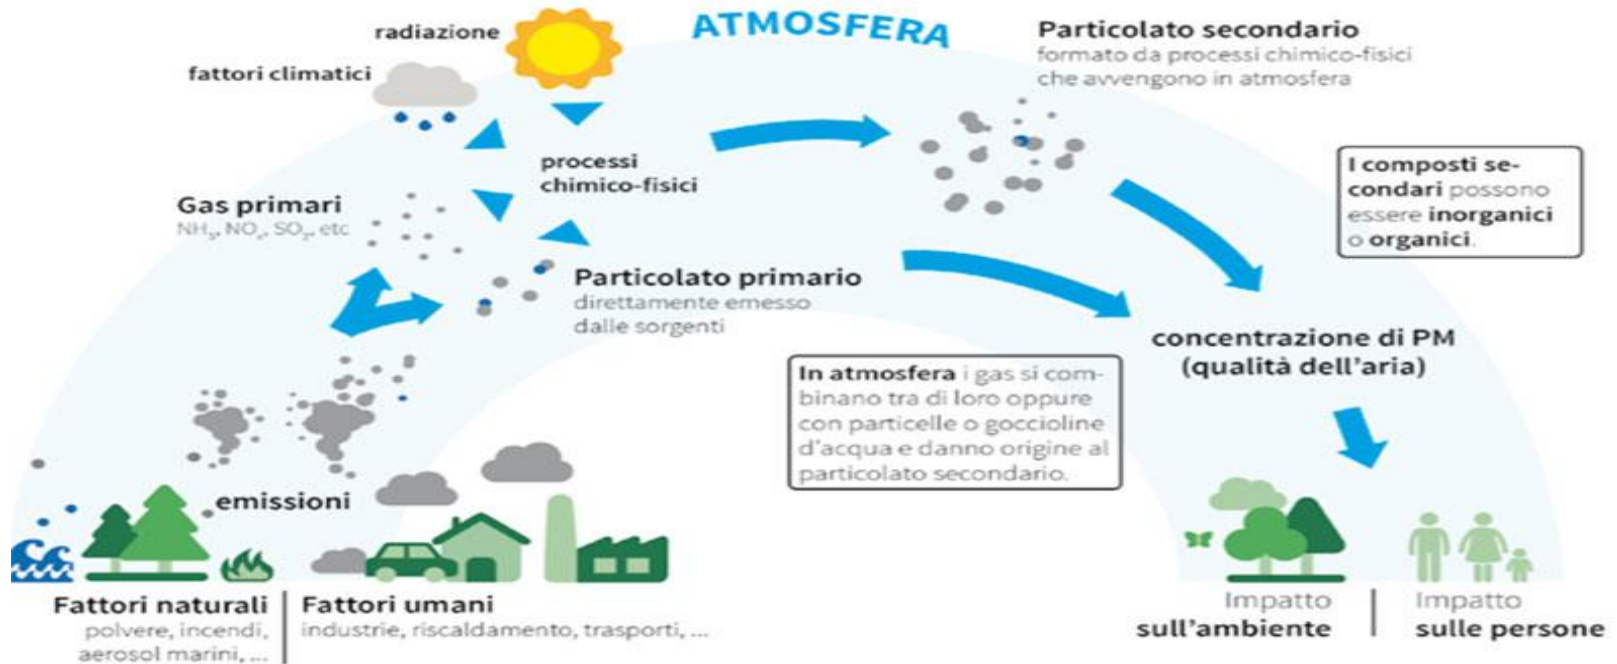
ATMOSFERA

radiazione

fattori climatici

Particolato secondario
formato da processi chimico-fisici che avvengono in atmosfera

processi chimico-fisici

Gas primari
$NH_3$, $NO_x$, $SO_2$, etc

I composti secondari possono essere inorganici o organici.

Particolato primario
direttamente emesso dalle sorgenti

concentrazione di PM
(qualità dell'aria)

In atmosfera i gas si combinano tra di loro oppure con particelle o goccioline d'acqua e danno origine al particolato secondario.

emissioni

Fattori naturali
polvere, incendi, aerosol marini, ...

Fattori umani
industrie, riscaldamento, trasporti, ...

Impatto
sull'ambiente

Impatto
sulle persone